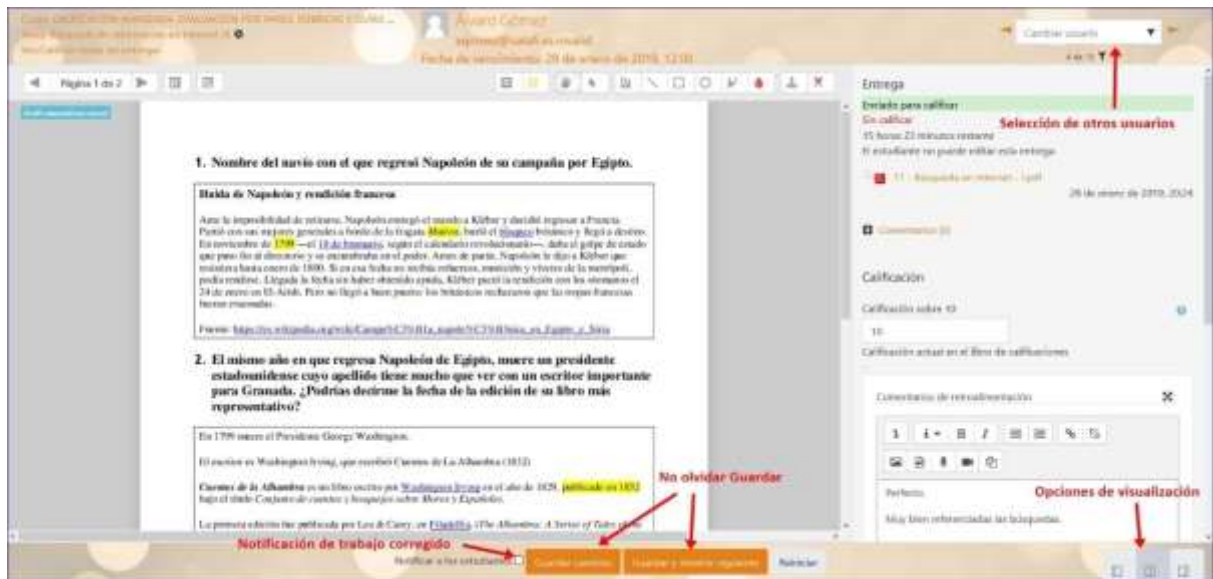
Curso: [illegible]
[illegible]
Álvaro Cabrera
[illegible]
Fecha de vencimiento: 29 de enero de 2019, 12:00
Cambiar usuario
Página 1 de 2
Entrega
Enviado para calificar
Sin calificar
15 horas 23 minutos restante
El estudiante no puede editar esta entrega
11 - Búsqueda en internet - 1.pdf
28 de enero de 2019, 20:24
Comentarios (0)
Selección de otros usuarios
1. Nombre del navío con el que regresó Napoleón de su campaña por Egipto.
Huida de Napoleón y rendición francesa
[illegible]
Fuente: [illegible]
2. El mismo año en que regresa Napoleón de Egipto, muere un presidente estadounidense cuyo apellido tiene mucho que ver con un escritor importante para Granada. ¿Podrías decirme la fecha de la edición de su libro más representativo?
En 1799 muere el Presidente George Washington.
El escritor es Washington Irving, que escribió Cuentos de La Alhambra (1832).
Cuentos de la Alhambra es un libro escrito por Washington Irving en el año de 1829, publicado en 1832 bajo el título Conjunto de cuentos y bosquejos sobre Moros y Españoles.
La primera edición fue publicada por Lea & Carey, en Filadelfia (The Alhambra: A Series of Tales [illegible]
Calificación
Calificación sobre 10
10
Calificación actual en el libro de calificaciones
Comentarios de retroalimentación
Perfecto.
Muy bien referenciadas las búsquedas.
No olvidar Guardar
Opciones de visualización
Notificación de trabajo corregido
Notificar a los estudiantes
Guardar cambios
Guardar y mostrar siguiente
Reiniciar